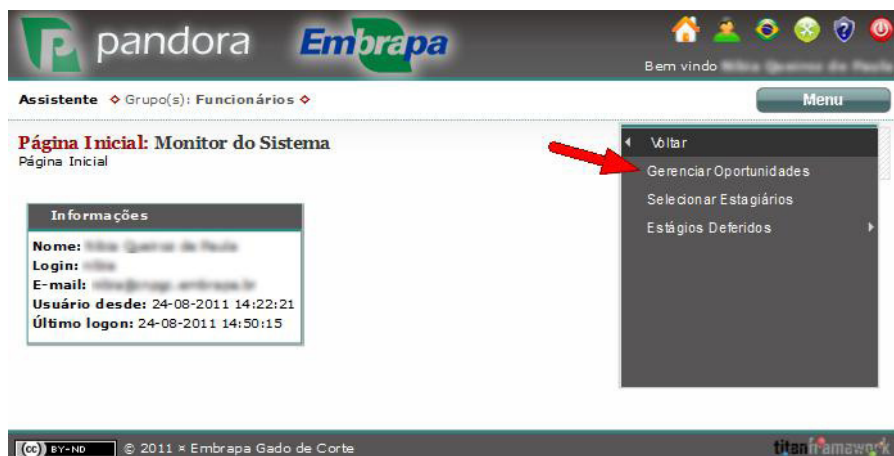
pandora Embrapa

Bem vindo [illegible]

Assistente ◇ Grupo(s): Funcionários ◇

Menu

Página Inicial: Monitor do Sistema
Página Inicial

Informações

Nome: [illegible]
Login: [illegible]
E-mail: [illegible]
Usuário desde: 24-08-2011 14:22:21
Último logon: 24-08-2011 14:50:15

Voltar
Gerenciar Oportunidades
Selecionar Estagiários
Estágios Deferidos

(cc) BY-ND © 2011 × Embrapa Gado de Corte

titan framework